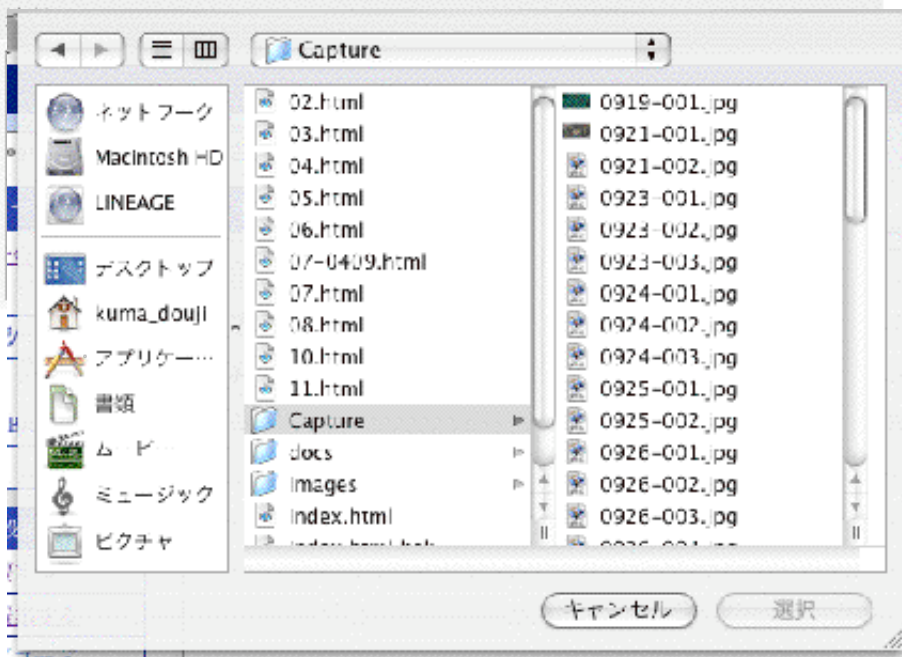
Capture

ネットワーク
Macintosh HD
LINEAGE
デスクトップ
kuma_douji
アプリケー…
書類
ムービー
ミュージック
ピクチャ

02.html
03.html
04.html
05.html
06.html
07-0409.html
07.html
08.html
10.html
11.html
Capture
docs
images
index.html
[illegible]

0919-001.jpg
0921-001.jpg
0921-002.jpg
0923-001.jpg
0923-002.jpg
0923-003.jpg
0924-001.jpg
0924-002.jpg
0924-003.jpg
0925-001.jpg
0925-002.jpg
0926-001.jpg
0926-002.jpg
0926-003.jpg
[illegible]

キャンセル
選択